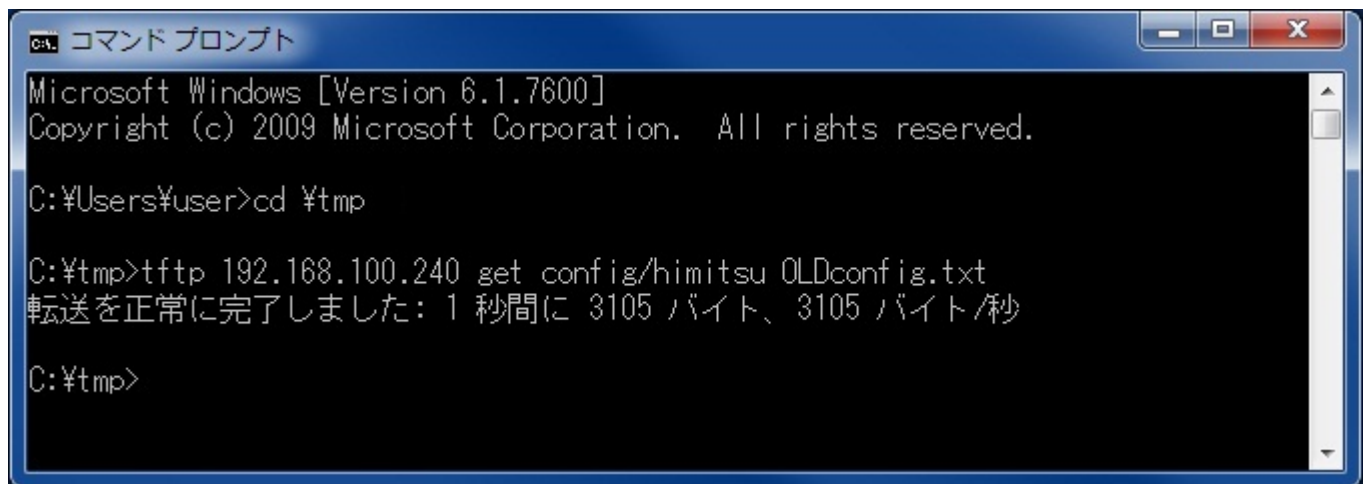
コマンド プロンプト

Microsoft Windows [Version 6.1.7600]
Copyright (c) 2009 Microsoft Corporation. All rights reserved.

C:¥Users¥user>cd ¥tmp

C:¥tmp>tftp 192.168.100.240 get config/himitsu OLDconfig.txt
転送を正常に完了しました: 1 秒間に 3105 バイト、3105 バイト/秒

C:¥tmp>